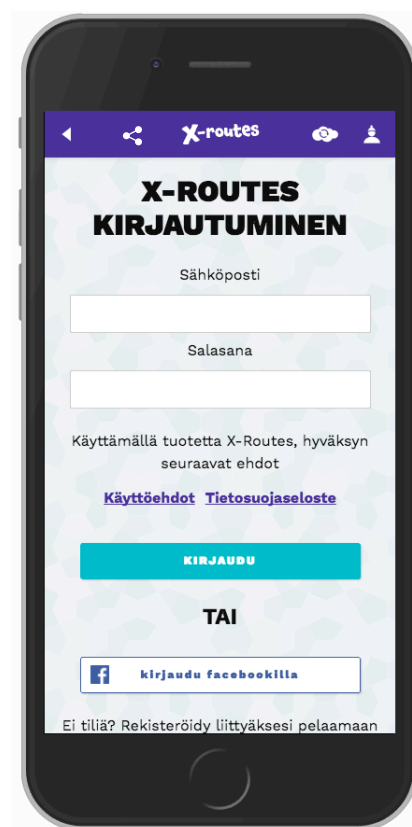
X-routes

X-ROUTES KIRJAUTUMINEN

Sähköposti

Salasana

Käyttämällä tuotetta X-Routes, hyväksyn seuraavat ehdot

Käyttöehdot Tietosuojaseloste

KIRJAUDU

TAI

f kirjaudu facebookilla

Ei tiliä? Rekisteröidy liittyäksesi pelaamaan